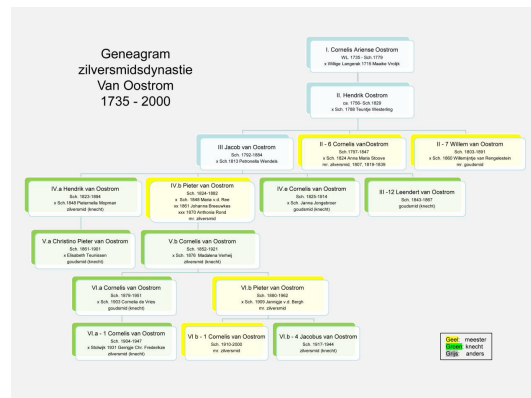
Geneagram
zilversmidsdynastie
Van Oostrom
1735 - 2000

I. Cornelis Ariense Oostrom
Wd. 1735 - Sch.1779
x Willige Langerak 1716 Maaike Vroljk

II. Hendrik Oostrom
ca. 1755- Sch.1828
x Sch. 1789 Teuntje Westerling

III Jacob van Oostrom
Sch. 1792-1864
x Sch.1813 Petronella Wendels

II - 6 Cornelis vanOostrom
Sch.1797-1847
x Sch. 1824 Anna Maria Stoove
mr. zilversmid, 1807, 1819-1839

II - 7 Willem van Oostrom
Sch. 1803-1891
x Sch. 1855 Willemijntje van Rengelesteen
mr. goudsmid

IV.a Hendrik van Oostrom
Sch. 1822-1884
x Sch.1848 Petronella Mojman
zilversmid (knecht)

IV.b Pieter van Oostrom
Sch. 1824-1882
x Sch. 1848 Maria v.d. Ree
xx 1861 Johanna Breeuwkes
xxx 1870 Anthonia Rond
mr. zilversmid

IV.e Cornelis van Oostrom
Sch. 1825-1914
x Sch. Janna Jongsbmer
goudsmid (knecht)

III -12 Leendert van Oostrom
Sch. 1843-1867
goudsmid (knecht)

V.a Christino Pieter van Oostrom
Sch. 1851-1901
x Elisabeth Teunissen
goudsmid (knecht)

V.b Cornelis van Oostrom
Sch. 1852-1921
x Sch. 1876 Madalena Verheij
zilversmid (knecht)

VI.a Cornelis van Oostrom
Sch. 1876-1951
x Sch. 1903 Cornelia de Vries
goudsmid (knecht)

VI.b Pieter van Oostrom
Sch. 1880-1962
x Sch. 1905 Jannigje v.d. Bergh
mr. zilversmid

VI.a - 1 Cornelis van Oostrom
Sch. 1904-1947
x Sloterjk 1931 Georgie Chr. Frederikse
zilversmid (knecht)

VI b - 1 Cornelis van Oostrom
Sch. 1910-2000
mr. zilversmid

VI.b - 4 Jacobus van Oostrom
Sch. 1917-1944
zilversmid (knecht)

Geel meester
Groen knecht
Grijs anders